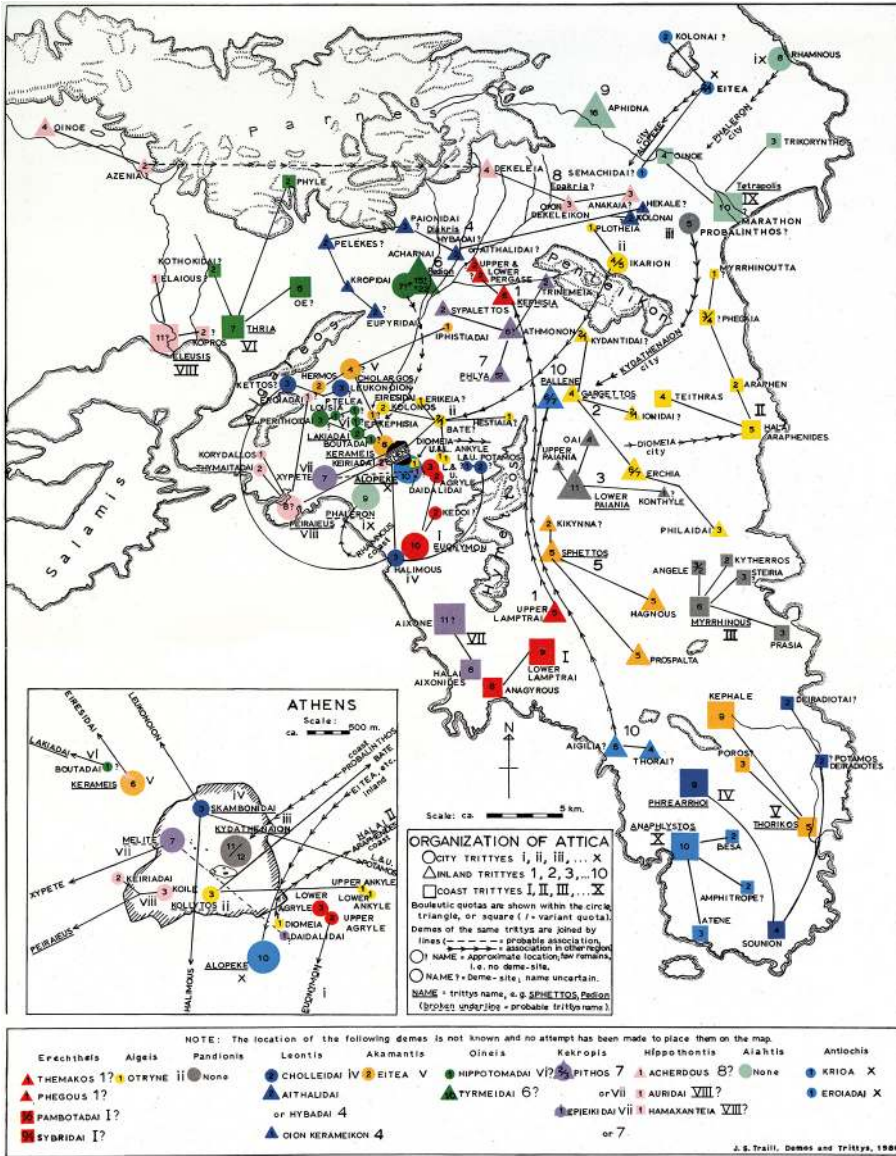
Parnes

Pentelikon

Salamis

KOLONAI ?
EITEA
RHAMNOUS
ix
9
APHIDNA
16
city
PHALERON city
TRIKORYNTHOS
OINOE
OINOE
AZENIAI ?
DEKELEIA
8
SEMACHIDAI ?
Epakria
OION DEKELEIKON
ANAKAIA ?
HEKALE ?
KOLONAI
Tetrapolis
IX
10
MARATHON
PROBALINTHOS ?
iii
PHYLE
PAIONIDAI
Diakria
4
HYBADAI ?
OITHALIDAI ?
PLOTHEIA
ii
IKARION
MYRRHINOUTTA
PELEKES ?
ACHARNAI
6
Pedion
UPPER & LOWER PERGASE
KOTHOKIDAI ?
ELAIOUS ?
KROPIDAI
OE ?
KEPHISIA
TRINEMEIA
PHEGAIA
THRIA
VI
EUPYRIDAI
SYPALETTOS
ATHMONON
KYDANTIDAI ?
ELEUSIS
VIII
KOPROS
IPHISTIADAI
7
PHLYA
10
PALLENE
KYDATHENAION city
ARAPHEN
HERMOS
CHOLARGOS
LEUKONOION
V
EIRESIDAI
KOLONOS
ERKEIA ?
GARGETTOS
2
TEITHRAS
II
KETTOS ?
EROIADAI
PTELEA
LOUSIA
PERITHOIDAI
LAKIADAI
KEPHISIA
BATE ?
HESTIAIA ?
IONIDAI ?
HALAI ARAPHENIDES
DIOMEIA city
KORYDALLOS
THYMAITADAI
XYPETE
vii
KERAMEIS
KEIRIADAI
BOUTADAI
ALOPEKE
DIOMEIA
ANKYLE
AGRYLE
OAI
UPPER PAIANIA
ERCHIA
3
LOWER PAIANIA
KONTHYLE
PEIRAIEUS
VIII
PHALERON
ix
DAIDALIDAI
KEDOI ?
Coast
I
EUONYMON
HALIMOUS
IV
PHILAIDAI
KIKYNNA ?
SPHETTOS
5
ANGELE
KYTHERROS
STEIRIA
HAGNOUS
MYRRHINOUS
III
PRASIA
1
UPPER LAMPTRAI
AIXONE
11 ?
VII
LOWER LAMPTRAI
I
HALAI AIXONIDES
ANAGYROUS
PROSPALTA
KEPHALE
DEIRADIOTAI
10
AIGILIA ?
THORAI ?
POROS
POTAMOS DEIRADIOTES
PHREARRHIOI
IV
V
THORIKOS
ANAPHLYSTOS
X
BESA
AMPHITROPE ?
ATENE
SOUNION
N
Scale: ca. 5 km.

ATHENS
Scale: ca. 500 m.
EIRESIDAI
LEUKONOION
LAKIADAI
VI
BOUTADAI
KERAMEIS
V
coast PROBALINTHOS
EITEA, BATE etc. inland
HALAI ARAPHENIDES
IV
SKAMBONIDAI
iii
KYDATHENAION
MELITE
vii
11/12
KEIRIADAI
viii
KOILE
KOLLYTOS
ii
XYPETE
PEIRAIEUS
UPPER ANKYLE
LOWER AGRYLE
LOWER ANKYLE
UPPER AGRYLE
DIOMEIA
DAIDALIDAI
HALIMOUS
ALOPEKE
X
EUONYMON
i

ORGANIZATION OF ATTICA
CITY TRITTYES i, ii, iii, ... x
INLAND TRITTYES 1, 2, 3, ... 10
COAST TRITTYES I, II, III, ... X
Bouleutic quotas are shown within the circle, triangle, or square (/ = variant quota).
Demes of the same trittys are joined by lines (------ = probable association, -·-·- = association in other region)
! NAME = Approximate location; few remains, i.e. no deme-site.
NAME ? = Deme-site; name uncertain.
NAME = trittys name, e.g. SPHETTOS, Pedion
(broken underline = probable trittys name).

NOTE: The location of the following demes is not known and no attempt has been made to place them on the map.

| Erechtheis | Aigeis | Pandionis | Leontis | Akamantis | Oineis | Kekropis | Hippothontis | Aiantis | Antiochis |
|---|---|---|---|---|---|---|---|---|---|
| THEMAKOS 1? | OTRYNE ii | None | CHOLLEIDAI iv | EITEA V | HIPPOTOMADAI vi? | PITHOS 7 or vii | ACHERDOUS 8? | None | KRIOA X |
| PHEGOUS 1? | | | AITHALIDAI or HYBADAI 4 | | TYRMEIDAI 6? | EPIEIKIDAI vii or 7 | AURIDAI VIII ? | | EROIADAI X |
| PAMBOTADAI I? | | | OION KERAMEIKON 4 | | | | HAMAXANTEIA VIII ? | | |
| SYBRIDAI I? | | | | | | | | | |

J. S. Traill, Demes and Trittys, 198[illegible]